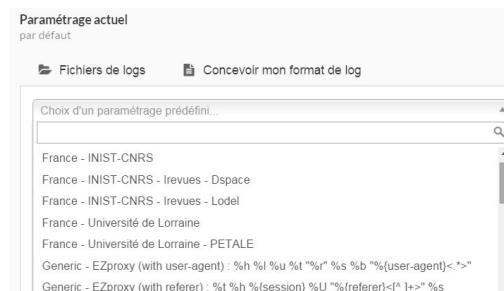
Paramétrage actuel
par défaut

Fichiers de logs

Concevoir mon format de log

Choix d'un paramétrage prédéfini...

France - INIST-CNRS
France - INIST-CNRS - Irevues - Dspace
France - INIST-CNRS - Irevues - Lodel
France - Université de Lorraine
France - Université de Lorraine - PETALE
Generic - EZproxy (with user-agent) : %h %l %u %t "%r" %s %b "%{user-agent}<.*>"
Generic - EZproxy (with referer) : %t %h %{session} %U "%{referer}<[^ ]+>" %s